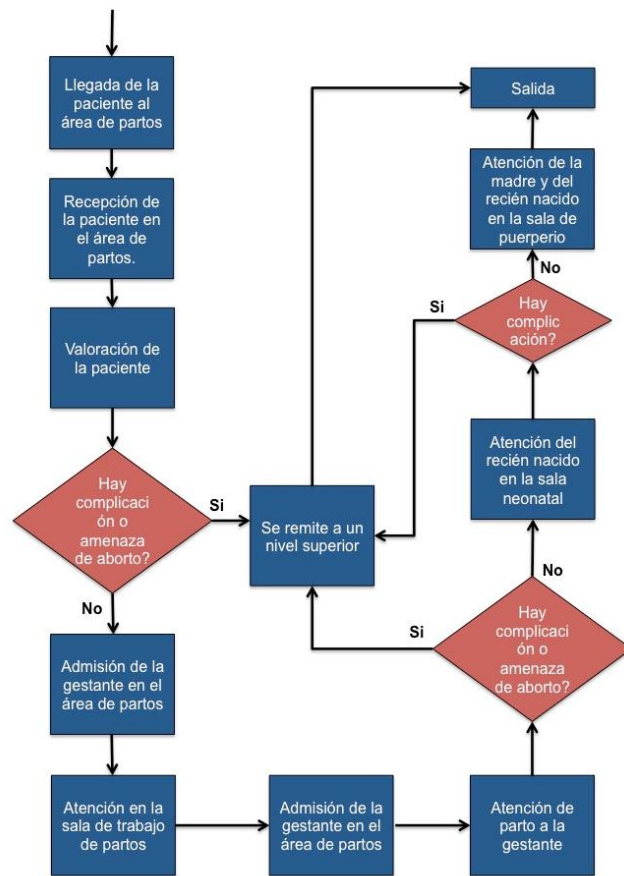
Llegada de la paciente al área de partos

Recepción de la paciente en el área de partos.

Valoración de la paciente

Hay complicaci ón o amenaza de aborto?

Si

No

Se remite a un nivel superior

Admisión de la gestante en el área de partos

Atención en la sala de trabajo de partos

Admisión de la gestante en el área de partos

Atención de parto a la gestante

Hay complicaci ón o amenaza de aborto?

Si

No

Atención del recién nacido en la sala neonatal

Hay complic ación?

Si

No

Atención de la madre y del recién nacido en la sala de puerperio

Salida